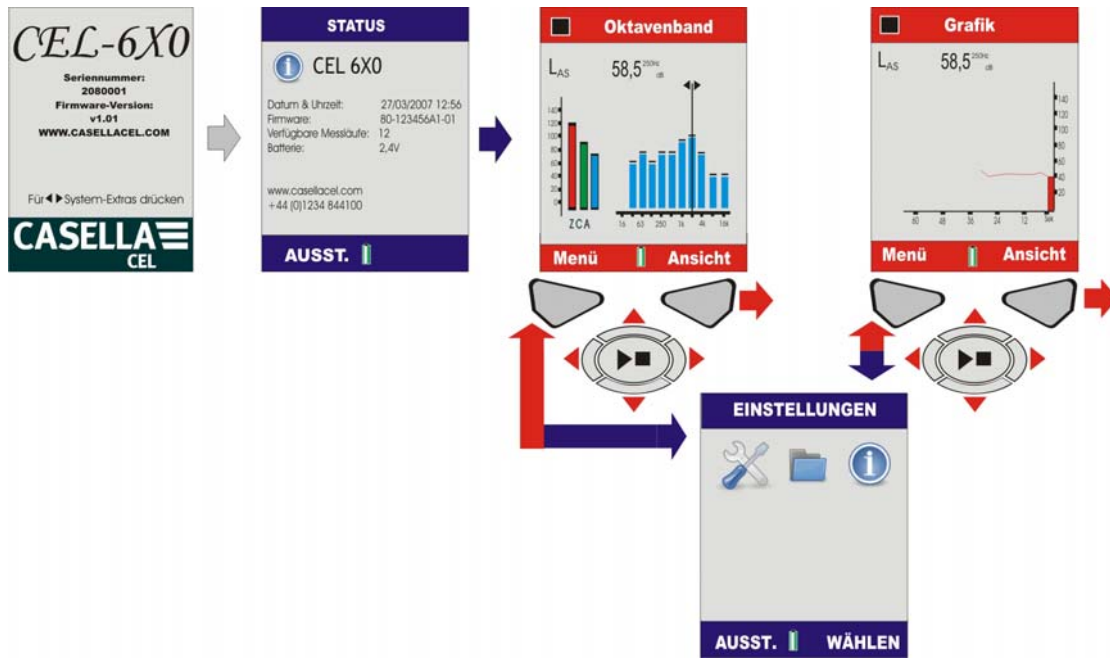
CEL-6X0

Seriennummer:
2080001
Firmware-Version:
v1.01
WWW.CASELLACEL.COM

Für ◀ ▶ System-Extras drücken

CASELLA
CEL

STATUS

CEL 6X0

Datum & Uhrzeit: 27/03/2007 12:56
Firmware: 80-123456A1-01
Verfügbare Messläufe: 12
Batterie: 2,4V

www.casellacel.com
+44 (0)1234 844100

AUSST.

Oktavenband

$L_{AS}$ 58,5 250Hz dB

140
120
100
80
60
40
20
0

Z C A

16 63 250 1k 4k 16k

Menü Ansicht

Grafik

$L_{AS}$ 58,5 250Hz dB

140
120
100
80
60
40
20

60 48 36 24 12 0sek

Menü Ansicht

EINSTELLUNGEN

AUSST. WÄHLEN